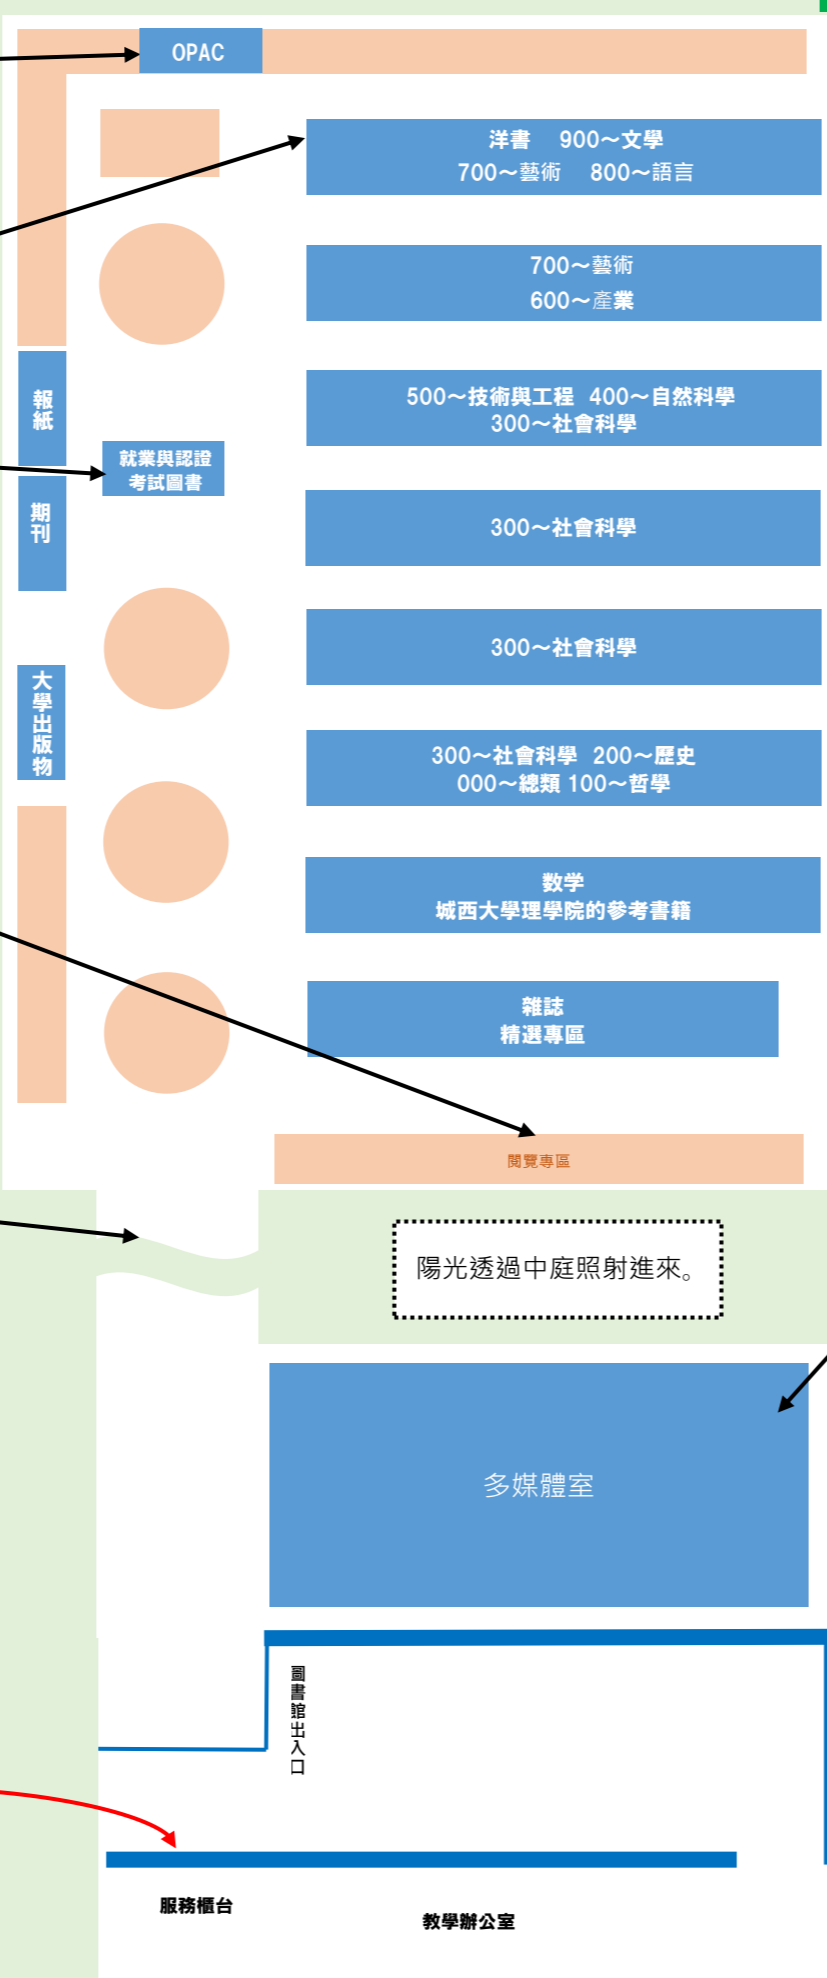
OPAC

洋書　900～文學
700～藝術　800～語言

700～藝術
600～產業

報紙

500～技術與工程　400～自然科學
300～社會科學

就業與認證考試圖書

期刊

300～社會科學

300～社會科學

大學出版物

300～社會科學　200～歷史
000～總類 100～哲學

数学
城西大學理學院的參考書籍

雜誌
精選專區

閱覽專區

陽光透過中庭照射進來。

多媒體室

圖書館出入口

服務櫃台

教學辦公室